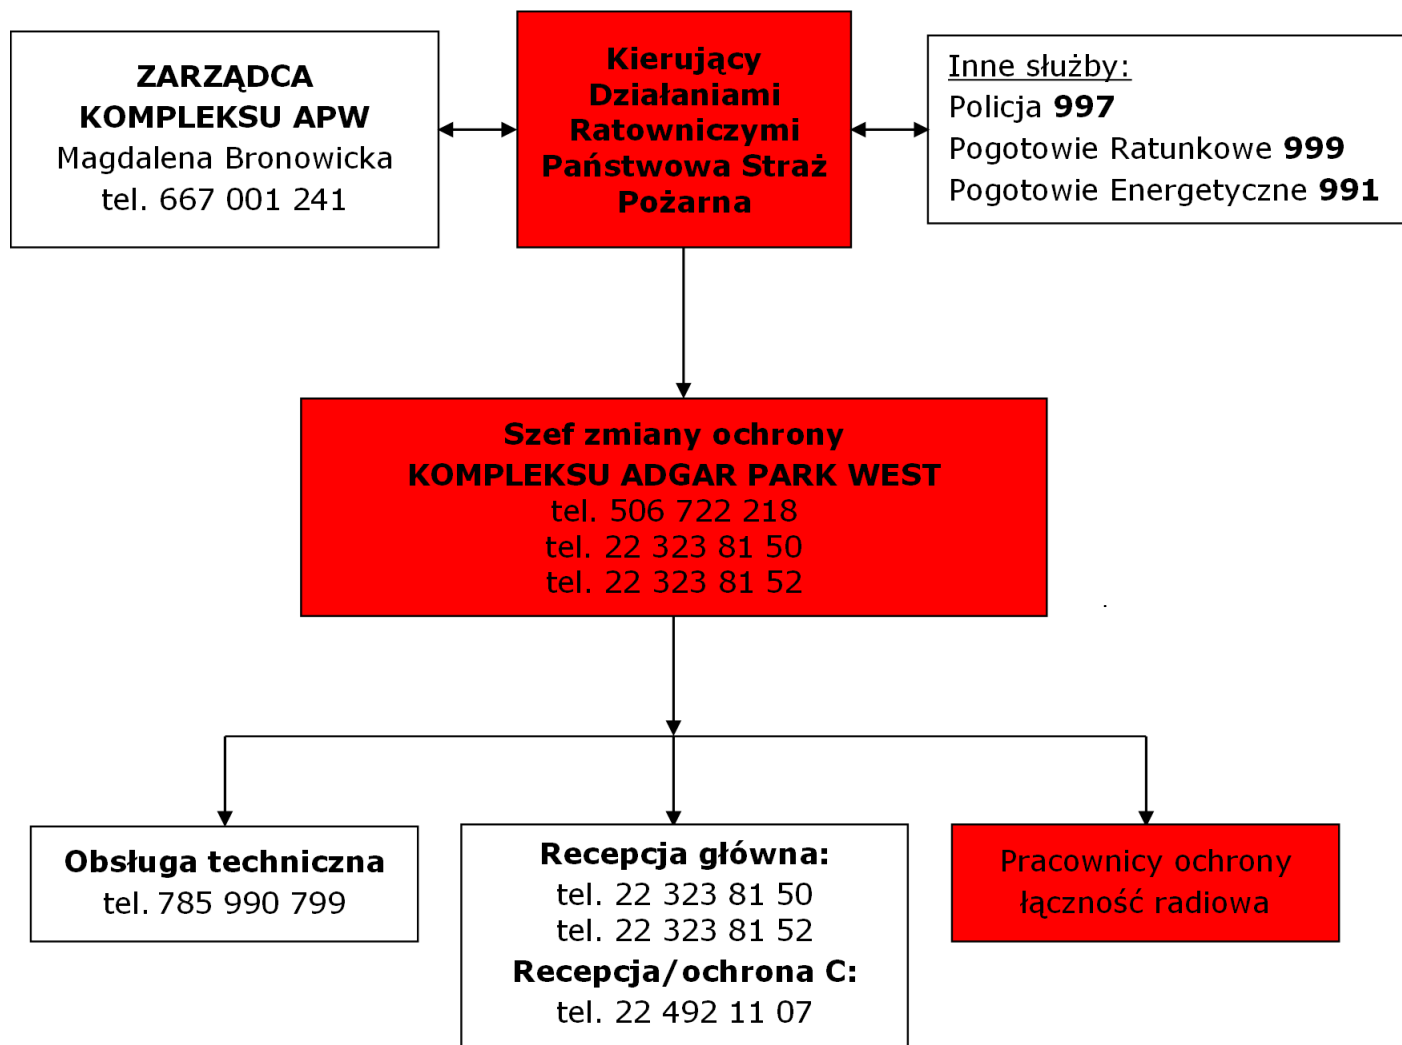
ZARZĄDCA KOMPLEKSU APW
Magdalena Bronowicka
tel. 667 001 241

Kierujący Działaniami Ratowniczymi Państwowa Straż Pożarna

Inne służby:
Policja 997
Pogotowie Ratunkowe 999
Pogotowie Energetyczne 991

Szef zmiany ochrony
KOMPLEKSU ADGAR PARK WEST
tel. 506 722 218
tel. 22 323 81 50
tel. 22 323 81 52

Obsługa techniczna
tel. 785 990 799

Recepcja główna:
tel. 22 323 81 50
tel. 22 323 81 52
Recepcja/ochrona C:
tel. 22 492 11 07

Pracownicy ochrony
łączność radiowa